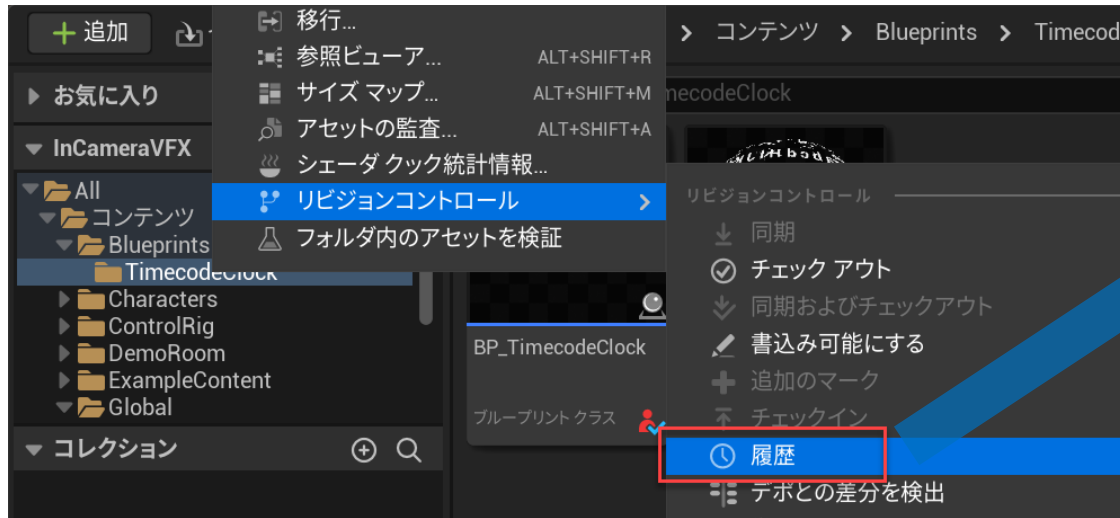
+ 追加

お気に入り

InCameraVFX

All
コンテンツ
Blueprints
TimecodeClock
Characters
ControlRig
DemoRoom
ExampleContent
Global

コレクション

移行...
参照ビューア... ALT+SHIFT+R
サイズ マップ... ALT+SHIFT+M
アセットの監査... ALT+SHIFT+A
シェーダ クック統計情報...
リビジョンコントロール
フォルダ内のアセットを検証

> コンテンツ > Blueprints > Timecod

mecodeClock

BP_TimecodeClock
ブループリント クラス

リビジョンコントロール
同期
チェック アウト
同期およびチェックアウト
書込み可能にする
追加のマーク
チェックイン
履歴
デポとの差分を検出